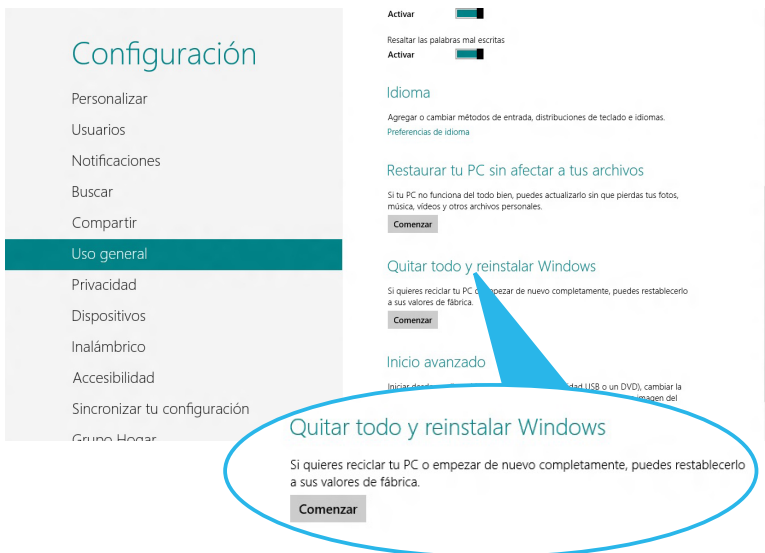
Configuración

Personalizar

Usuarios

Notificaciones

Buscar

Compartir

Uso general

Privacidad

Dispositivos

Inalámbrico

Accesibilidad

Sincronizar tu configuración

Grupo Hogar

Activar

Resaltar las palabras mal escritas

Activar

Idioma

Agregar o cambiar métodos de entrada, distribuciones de teclado e idiomas.

Preferencias de idioma

Restaurar tu PC sin afectar a tus archivos

Si tu PC no funciona del todo bien, puedes actualizarlo sin que pierdas tus fotos, música, vídeos y otros archivos personales.

Comenzar

Quitar todo y reinstalar Windows

Si quieres reciclar tu PC o empezar de nuevo completamente, puedes restablecerlo a sus valores de fábrica.

Comenzar

Inicio avanzado

Iniciar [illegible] dad USB o un DVD), cambiar la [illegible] imagen del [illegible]

Quitar todo y reinstalar Windows

Si quieres reciclar tu PC o empezar de nuevo completamente, puedes restablecerlo a sus valores de fábrica.

Comenzar